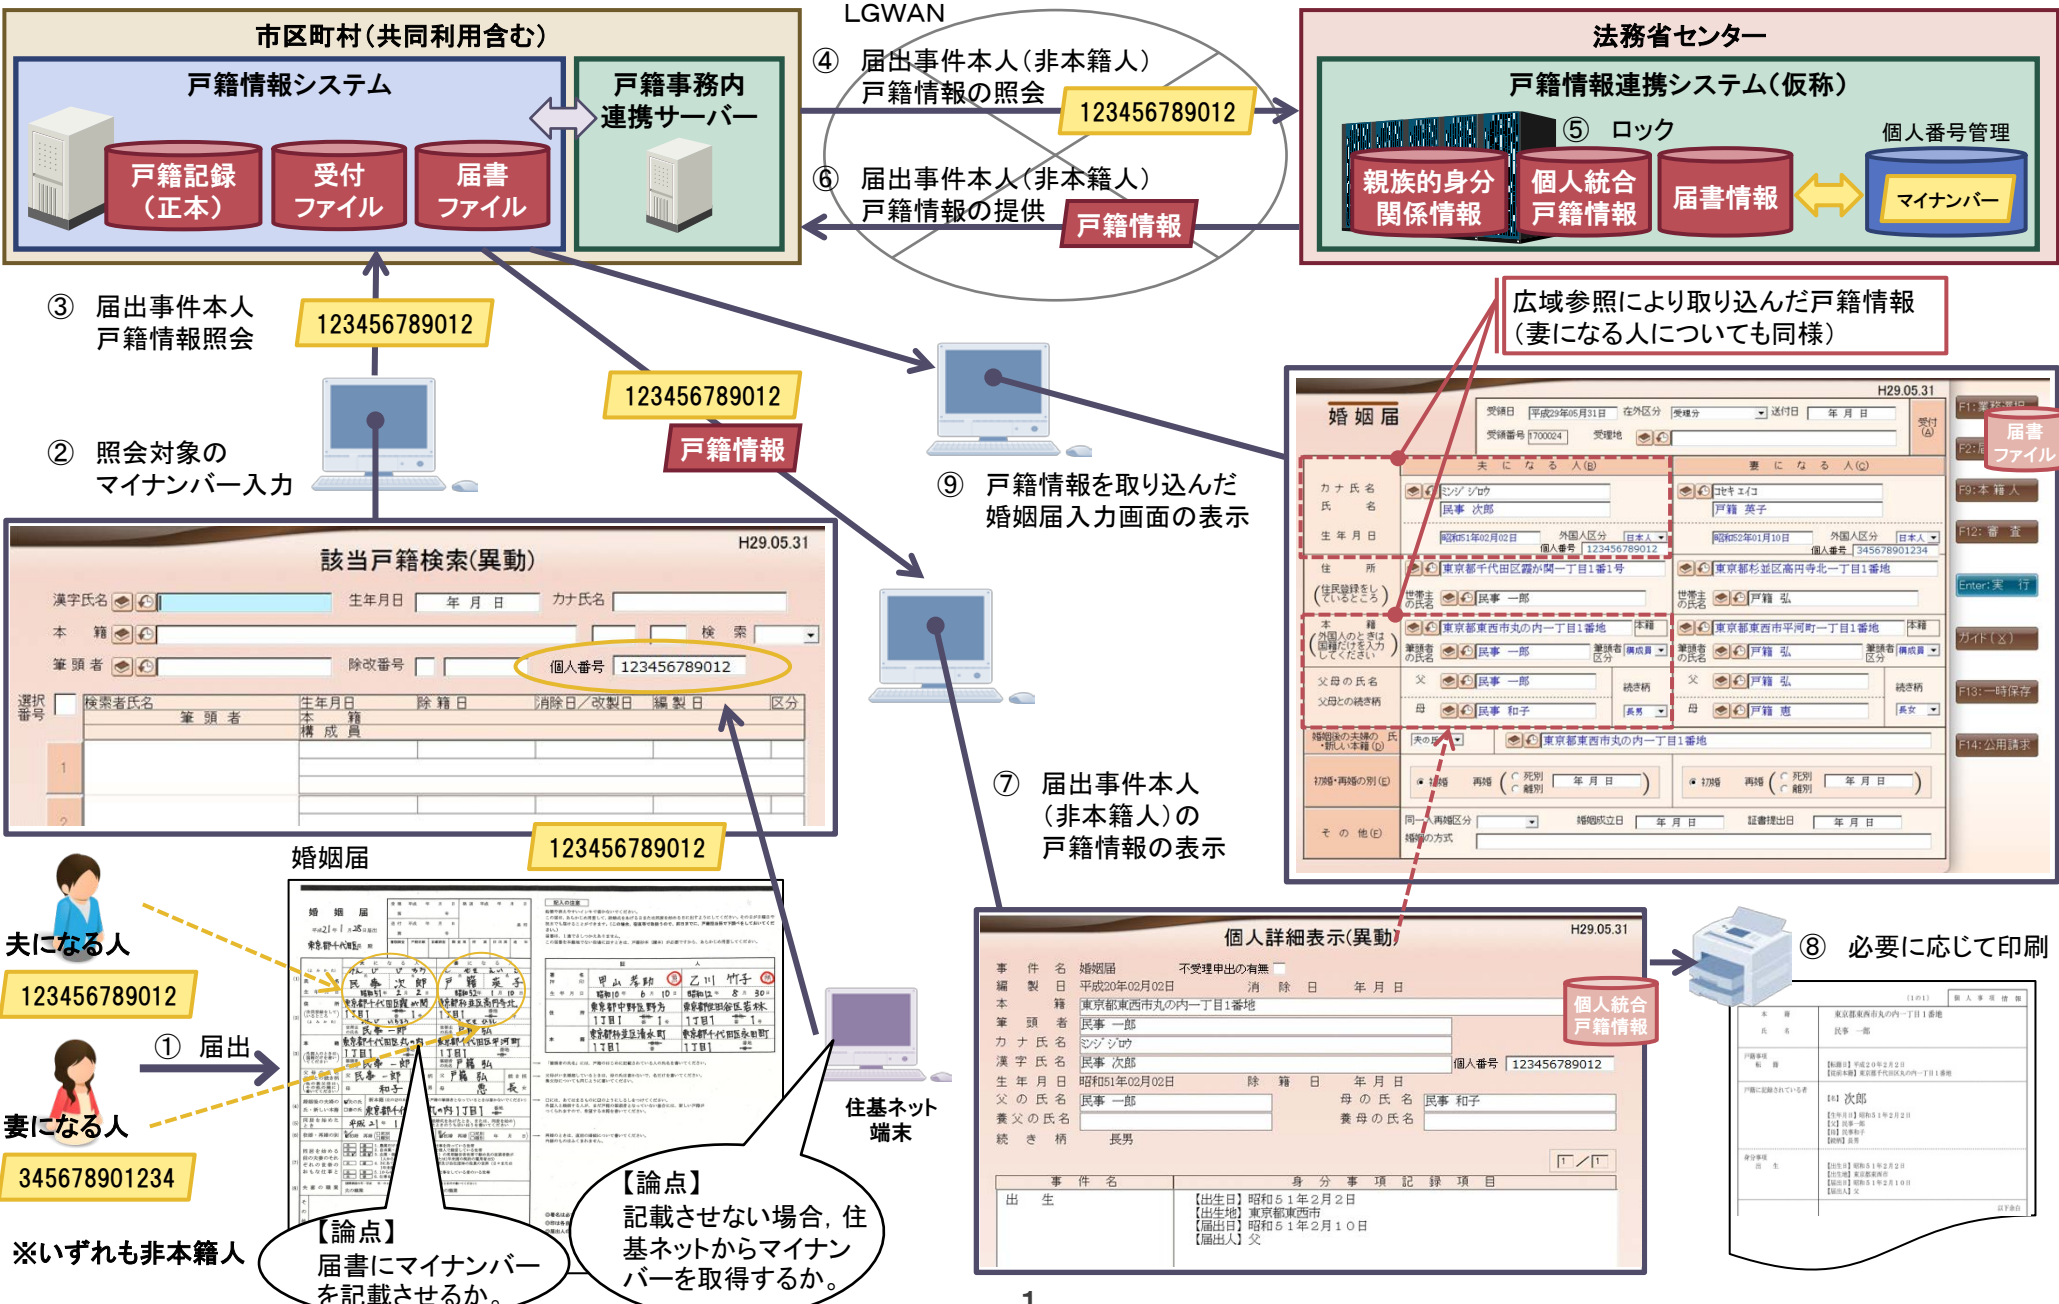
市区町村(共同利用含む)

戸籍情報システム

戸籍記録(正本)

受付ファイル

届書ファイル

戸籍事務内連携サーバー

LGWAN

④ 届出事件本人(非本籍人)戸籍情報の照会

123456789012

⑥ 届出事件本人(非本籍人)戸籍情報の提供

戸籍情報

法務省センター

戸籍情報連携システム(仮称)

⑤ ロック

個人番号管理

親族的身分関係情報

個人統合戸籍情報

届書情報

マイナンバー

③ 届出事件本人戸籍情報照会

123456789012

② 照会対象のマイナンバー入力

123456789012

戸籍情報

⑨ 戸籍情報を取り込んだ婚姻届入力画面の表示

広域参照により取り込んだ戸籍情報(妻になる人についても同様)

該当戸籍検索(異動)

H29.05.31

漢字氏名 生年月日 年 月 日 カナ氏名

本 籍 検 索

筆頭者 除改番号 個人番号 123456789012

選択番号 検索者氏名 筆頭者 生年月日 本籍 構成員 除籍日 消除日/改製日 編製日 区分

婚姻届

H29.05.31

届書ファイル

⑦ 届出事件本人(非本籍人)の戸籍情報の表示

123456789012

婚姻届

夫になる人

123456789012

① 届出

妻になる人

345678901234

※いずれも非本籍人

住基ネット端末

【論点】
届書にマイナンバーを記載させるか。

【論点】
記載させない場合，住基ネットからマイナンバーを取得するか。

個人詳細表示(異動)

H29.05.31

個人統合戸籍情報

事件名 婚姻届
編製 平成20年02月02日 消除日 年 月 日
本籍 東京都東西市丸の内一丁目1番地
筆頭者 民事 一郎
カナ氏名 ミンジ ジロウ
漢字氏名 民事 次郎 個人番号 123456789012
生年月日 昭和51年02月02日 除籍日 年 月 日
父の氏名 民事 一郎 母の氏名 民事 和子
養父の氏名 養母の氏名
続き柄 長男

事件名 身分事項記録項目
出生 【出生日】昭和51年2月2日 【出生地】東京都東西市 【届出日】昭和51年2月10日 【届出人】父

⑧ 必要に応じて印刷

1